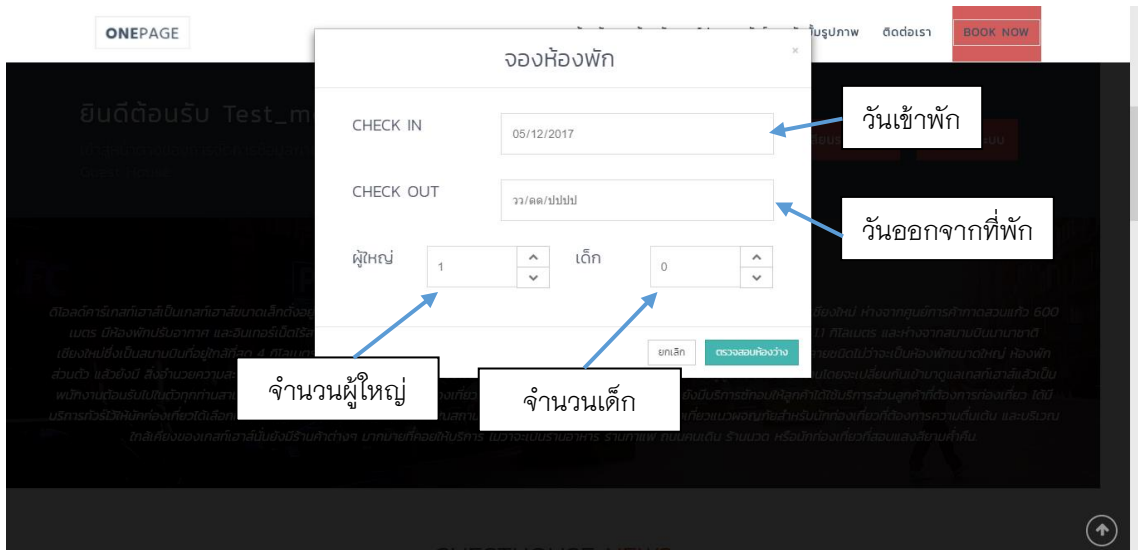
ONEPAGE

ในรูปภาพ ติดต่อเรา BOOK NOW

ยินดีต้อนรับ Test_m

จองห้องพัก

×

CHECK IN 05/12/2017

CHECK OUT วว/ดด/ปปปป

ผู้ใหญ่ 1

เด็ก 0

ยกเลิก ตรวจสอบห้องว่าง

วันเข้าพัก

วันออกจากที่พัก

จำนวนผู้ใหญ่

จำนวนเด็ก

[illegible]